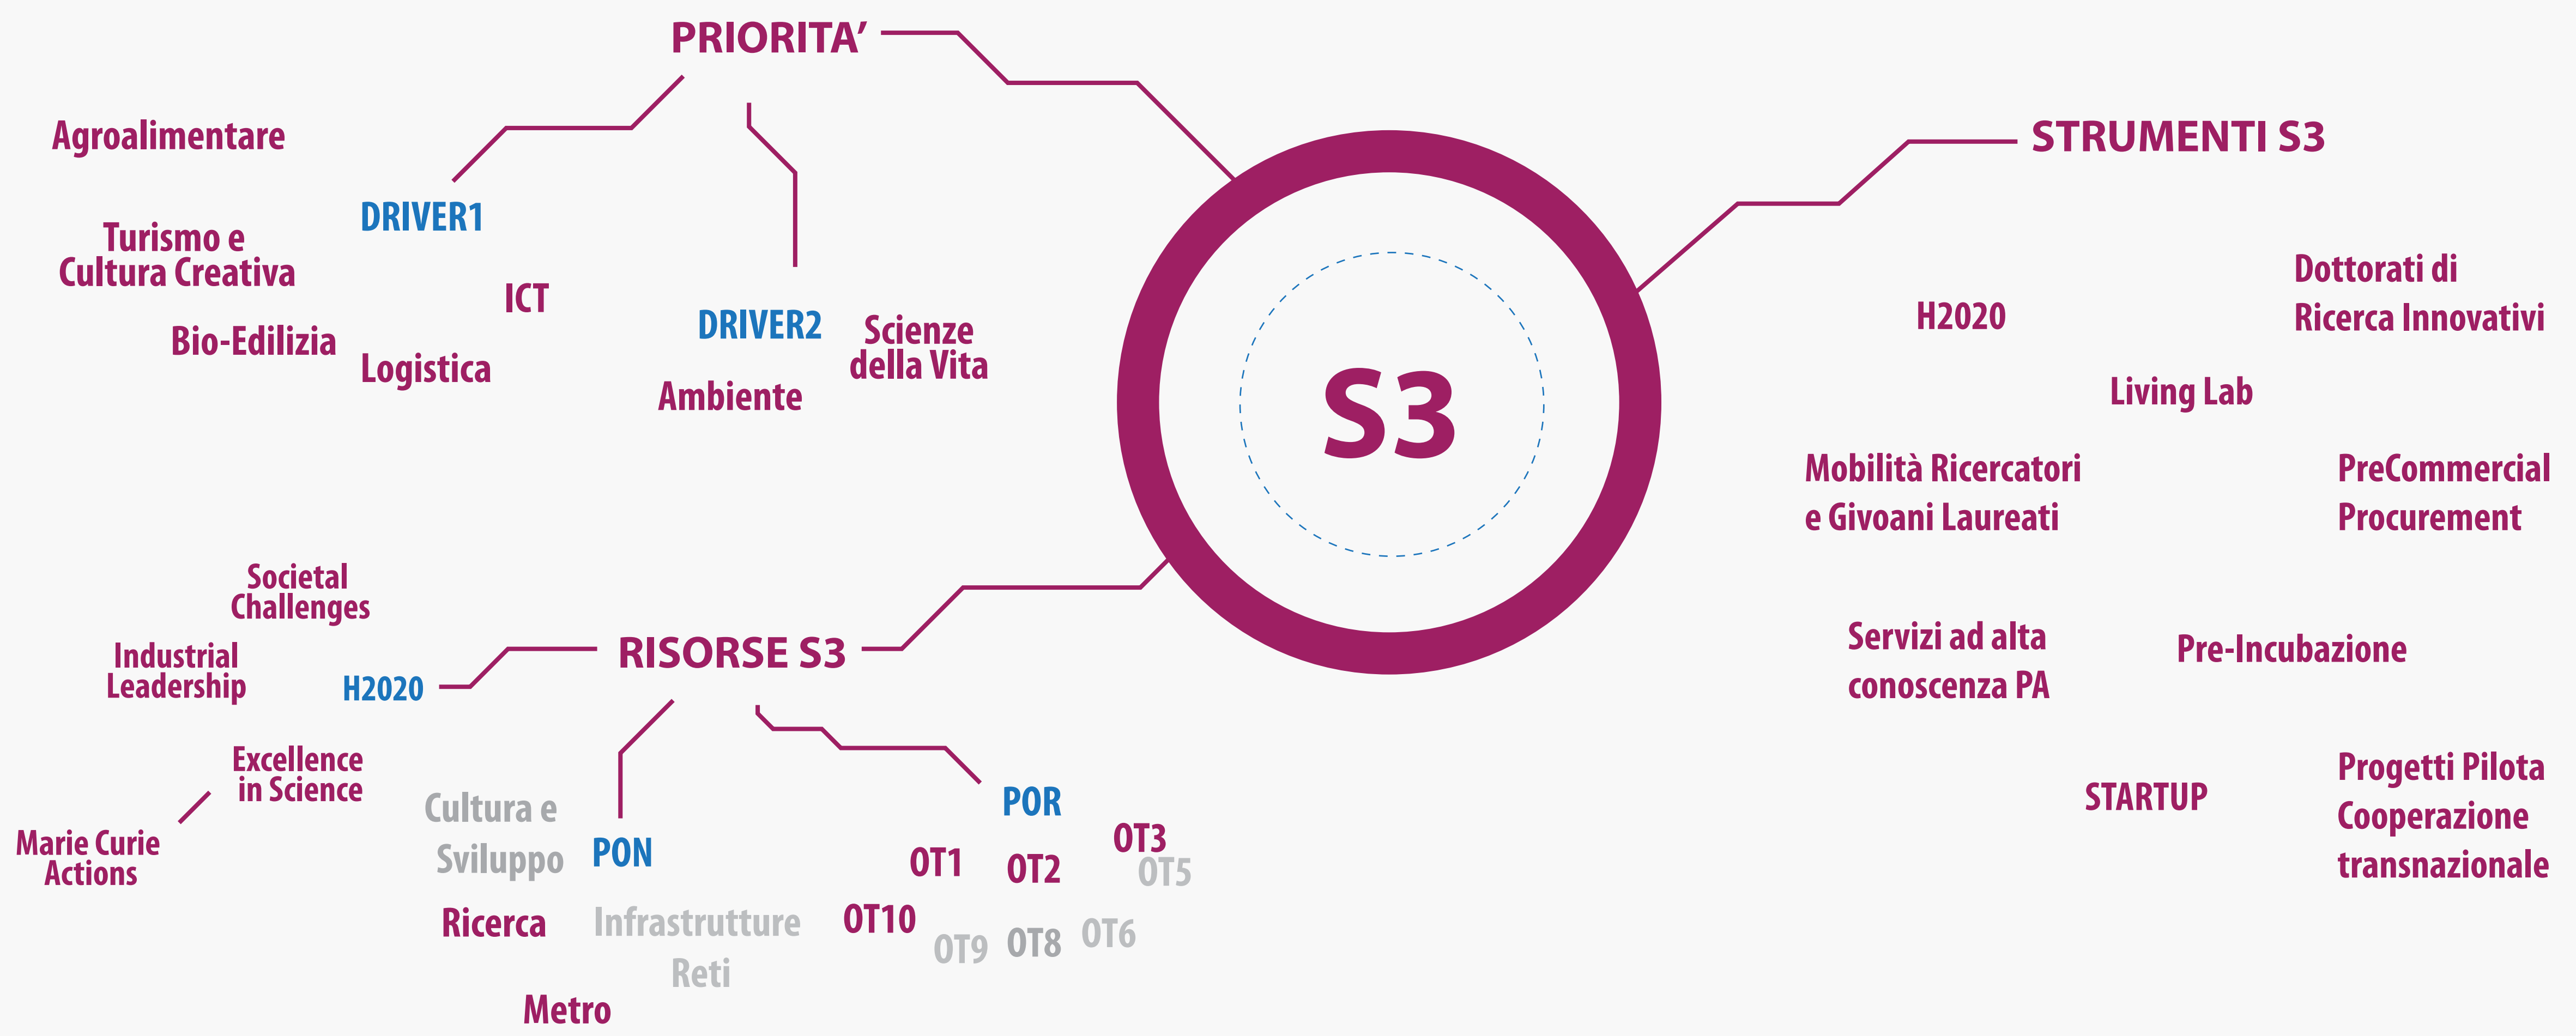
PRIORITA'

Agroalimentare

DRIVER1

Turismo e Cultura Creativa

ICT

Bio-Edilizia

Logistica

DRIVER2

Scienze della Vita

Ambiente

S3

STRUMENTI S3

Dottorati di Ricerca Innovativi

H2020

Living Lab

Mobilità Ricercatori e Givoani Laureati

PreCommercial Procurement

Servizi ad alta conoscenza PA

Pre-Incubazione

STARTUP

Progetti Pilota Cooperazione transnazionale

Societal Challenges

Industrial Leadership

H2020

RISORSE S3

Excellence in Science

Marie Curie Actions

Cultura e Sviluppo

PON

POR

OT3

OT1

OT2

OT5

Ricerca

Infrastrutture Reti

OT10

OT9

OT8

OT6

Metro